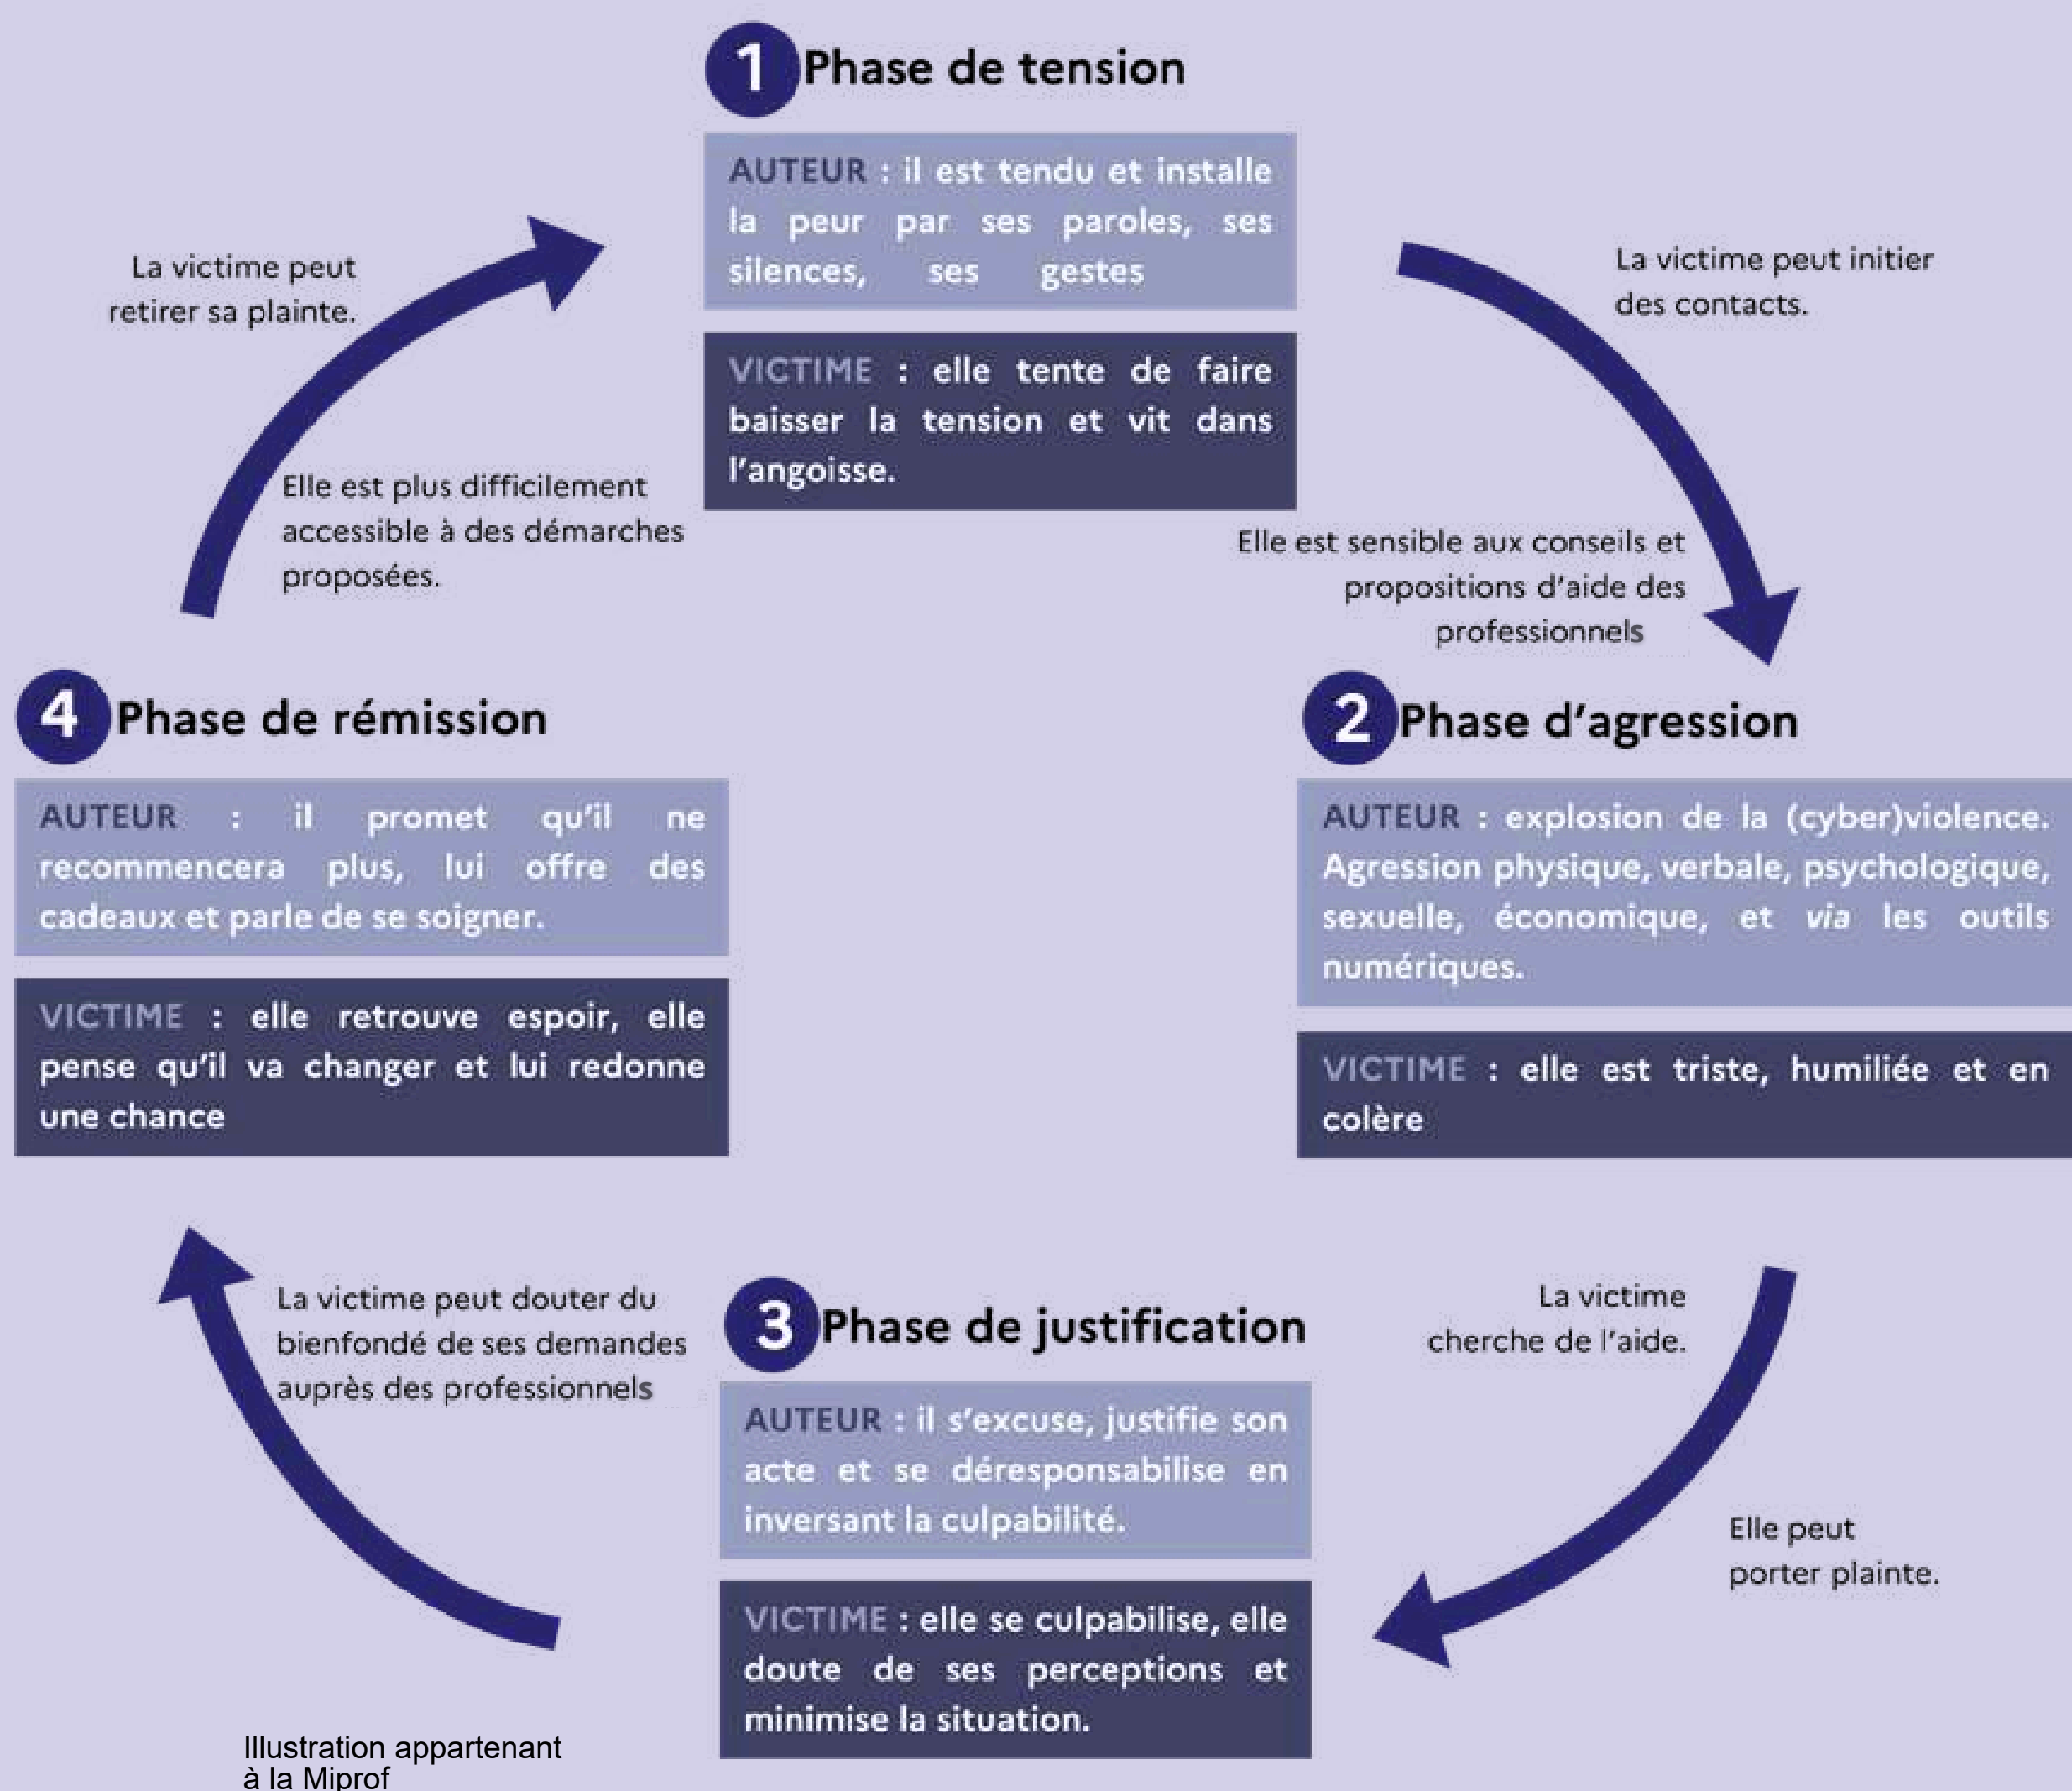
1 Phase de tension

AUTEUR : il est tendu et installe la peur par ses paroles, ses silences, ses gestes

VICTIME : elle tente de faire baisser la tension et vit dans l'angoisse.

La victime peut initier des contacts.

Elle est sensible aux conseils et propositions d'aide des professionnels

2 Phase d'agression

AUTEUR : explosion de la (cyber)violence. Agression physique, verbale, psychologique, sexuelle, économique, et *via* les outils numériques.

VICTIME : elle est triste, humiliée et en colère

La victime cherche de l'aide.

Elle peut porter plainte.

3 Phase de justification

AUTEUR : il s'excuse, justifie son acte et se déresponsabilise en inversant la culpabilité.

VICTIME : elle se culpabilise, elle doute de ses perceptions et minimise la situation.

La victime peut douter du bienfondé de ses demandes auprès des professionnels

4 Phase de rémission

AUTEUR : il promet qu'il ne recommencera plus, lui offre des cadeaux et parle de se soigner.

VICTIME : elle retrouve espoir, elle pense qu'il va changer et lui redonne une chance

La victime peut retirer sa plainte.

Elle est plus difficilement accessible à des démarches proposées.

Illustration appartenant à la Miprof